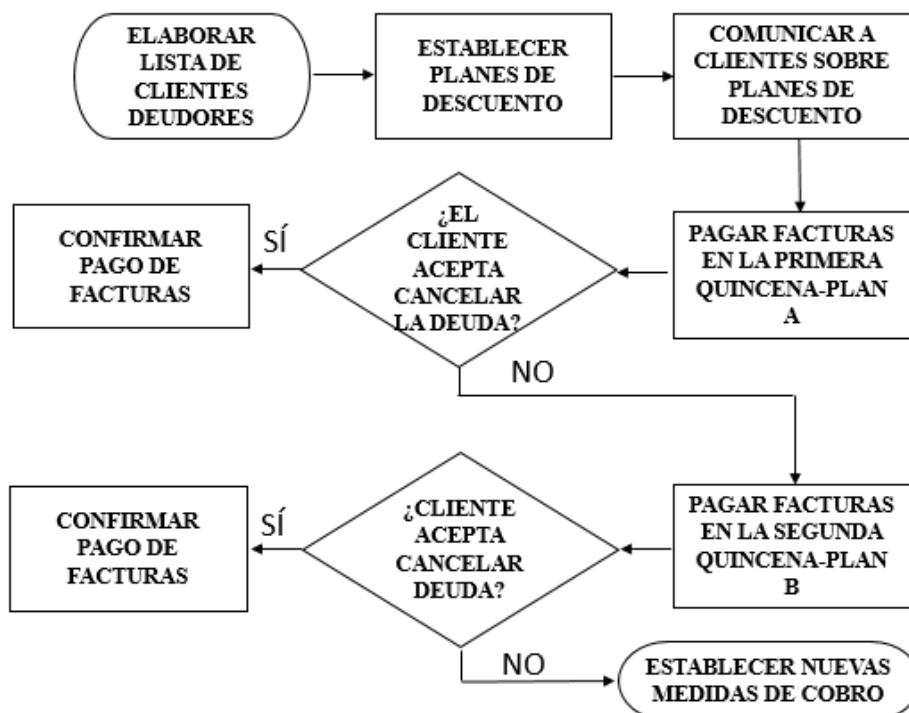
ELABORAR LISTA DE CLIENTES DEUDORES

ESTABLECER PLANES DE DESCUENTO

COMUNICAR A CLIENTES SOBRE PLANES DE DESCUENTO

PAGAR FACTURAS EN LA PRIMERA QUINCENA-PLAN A

¿EL CLIENTE ACEPTA CANCELAR LA DEUDA?

SÍ

CONFIRMAR PAGO DE FACTURAS

NO

PAGAR FACTURAS EN LA SEGUNDA QUINCENA-PLAN B

¿CLIENTE ACEPTA CANCELAR DEUDA?

SÍ

CONFIRMAR PAGO DE FACTURAS

NO

ESTABLECER NUEVAS MEDIDAS DE COBRO